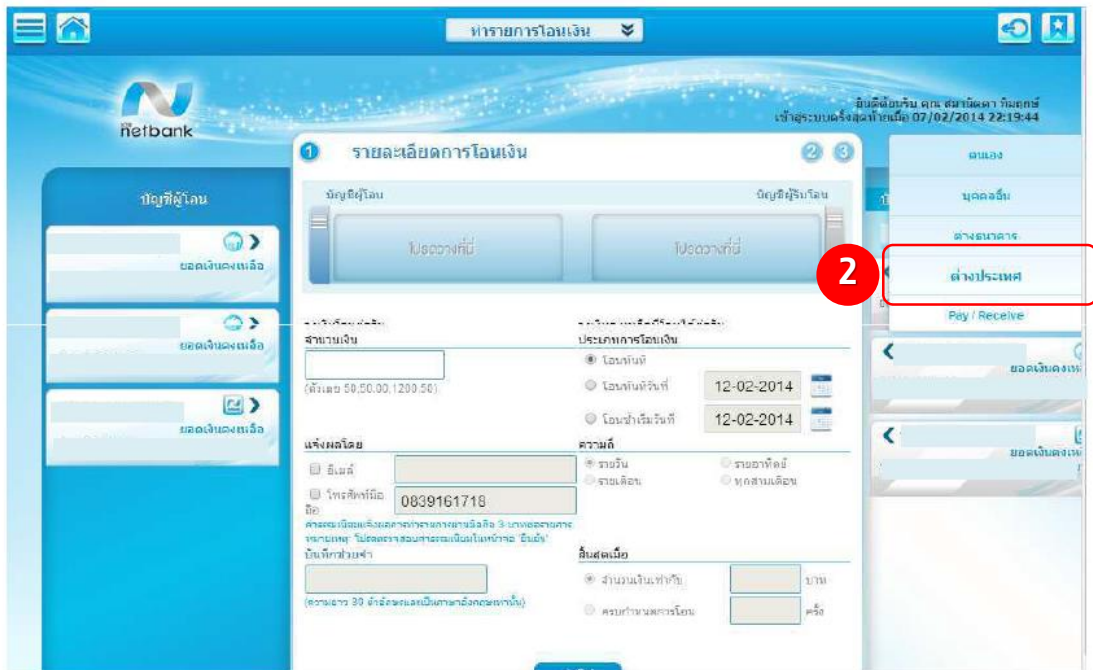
ทำรายการโอนเงิน

netbank

ยินดีต้อนรับ คุณ สมาน้ดดา กิมยกษ์
เข้าระบบครั้งสุดท้ายเมื่อ 07/02/2014 22:19:44

1 รายละเอียดการโอนเงิน 2 3

ตนเอง
บุคคลอื่น
ต่างธนาคาร
2
ต่างประเทศ
Pay / Receive

บัญชีผู้โอน

ยอดเงินคงเหลือ
ยอดเงินคงเหลือ
ยอดเงินคงเหลือ

บัญชีผู้โอน
บัญชีผู้รับโอน
โปรดวางที่นี่
โปรดวางที่นี่

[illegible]
จำนวนเงิน
(ตัวเลข 50,50.00,1200.50)

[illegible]
ประเภทการโอนเงิน
โอนทันที
โอนล่วงหน้าวันที่ 12-02-2014
โอนประจำเริ่มวันที่ 12-02-2014

แจ้งผลโดย
อีเมล์
โทรศัพท์มือถือ 0839161718
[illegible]

ความถี่
รายวัน
รายอาทิตย์
รายเดือน
ทุกสามเดือน

บันทึกช่วยจำ
(ความยาว 30 ตัวอักษรและเป็นภาษาอังกฤษเท่านั้น)

สิ้นสุดเมื่อ
จำนวนเงินเท่ากับ บาท
ครบกำหนดการโอน ครั้ง

ยอดเงินคงเหลือ
ยอดเงินคงเหลือ